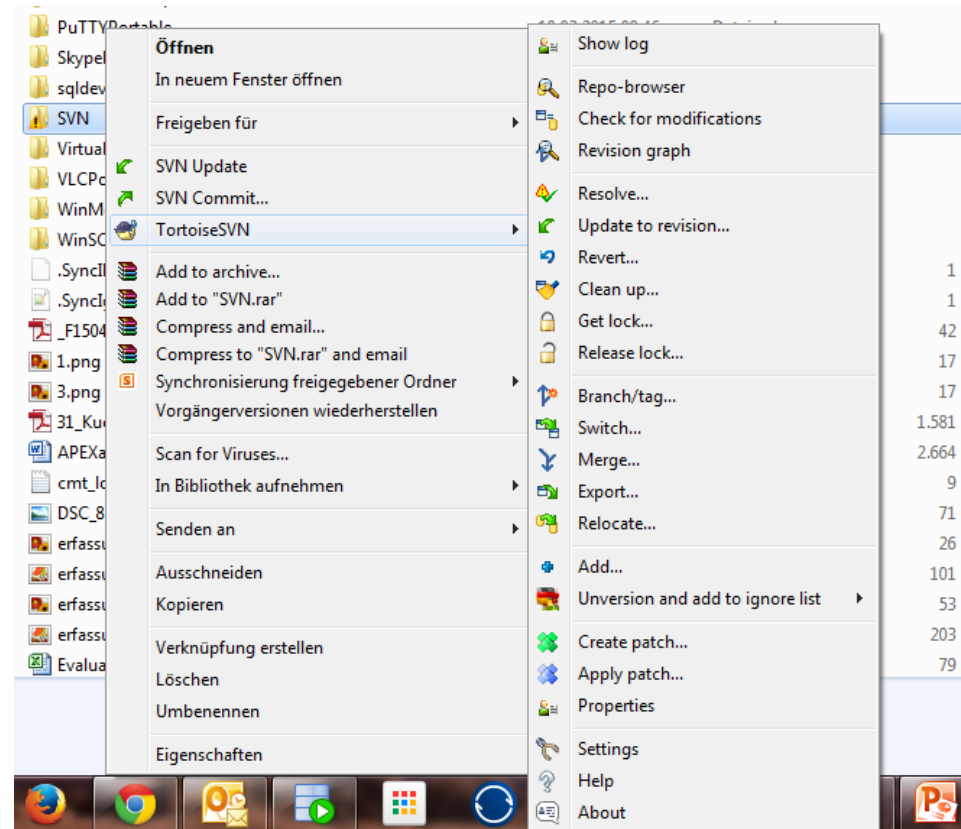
PuTTYPortable
Skype
sqldev
SVN
Virtual
VLCP
WinM
WinSC
.SyncI
.SyncI
_F1504
1.png
3.png
31_Ku
APEXa
cmt_l
DSC_8
erfass
erfass
erfass
erfass
Evalua

Öffnen
In neuem Fenster öffnen

Freigeben für

SVN Update
SVN Commit...
TortoiseSVN

Add to archive...
Add to "SVN.rar"
Compress and email...
Compress to "SVN.rar" and email
Synchronisierung freigegebener Ordner
Vorgängerversionen wiederherstellen

Scan for Viruses...
In Bibliothek aufnehmen

Senden an

Ausschneiden
Kopieren

Verknüpfung erstellen
Löschen
Umbenennen

Eigenschaften

Show log

Repo-browser
Check for modifications
Revision graph

Resolve...
Update to revision...
Revert...
Clean up...
Get lock...
Release lock...

Branch/tag...
Switch...
Merge...
Export...
Relocate...

Add...
Unversion and add to ignore list

Create patch...
Apply patch...
Properties

Settings
Help
About

1
1
42
17
17
1.581
2.664
9
71
26
101
53
203
79